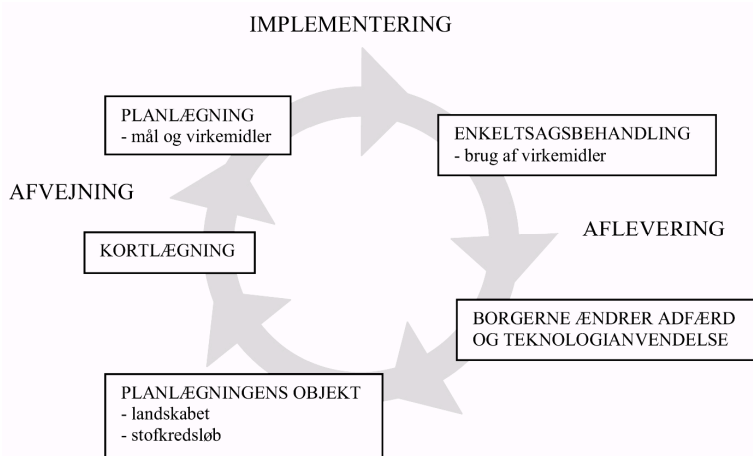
IMPLEMENTERING

PLANLÆGNING
- mål og virkemidler

ENKELTSAGSBEHANDLING
- brug af virkemidler

AFVEJNING

AFLEVERING

KORTLÆGNING

BORGERNE ÆNDRER ADFÆRD OG TEKNOLOGIANVENDELSE

PLANLÆGNINGENS OBJEKT
- landskabet
- stofkredsløb